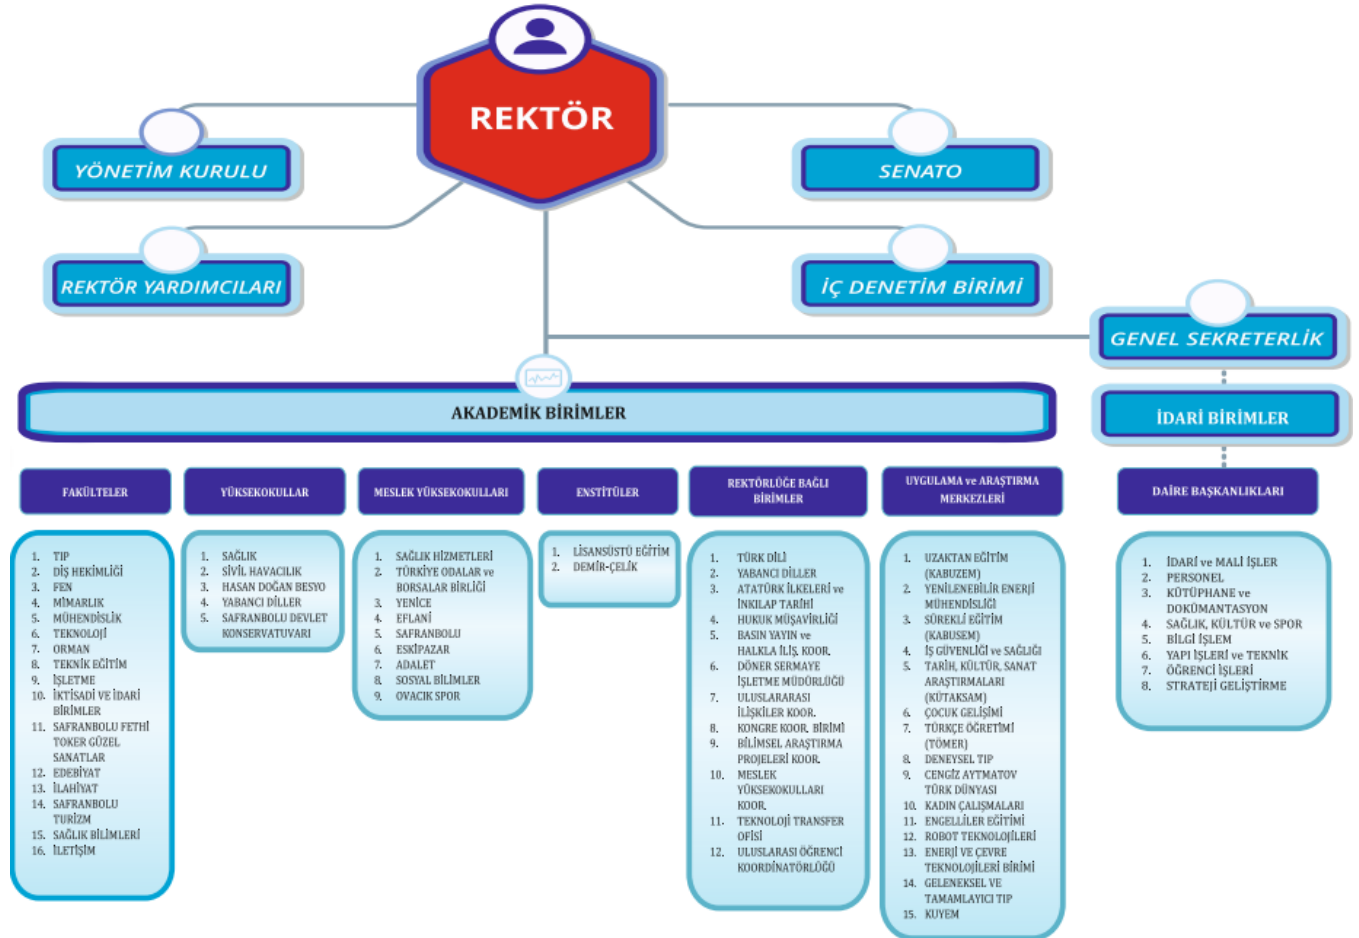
REKTÖR

YÖNETİM KURULU

SENATO

REKTÖR YARDIMCILARI

İÇ DENETİM BİRİMİ

GENEL SEKRETERLİK

AKADEMİK BİRİMLER

İDARİ BİRİMLER

FAKÜLTELER

1. TIP
2. DİŞ HEKİMLİĞİ
3. FEN
4. MİMARLIK
5. MÜHENDİSLİK
6. TEKNOLOJİ
7. ORMAN
8. TEKNİK EĞİTİM
9. İŞLETME
10. İKTİSADİ VE İDARİ BİRİMLER
11. SAFRANBOLU FETHİ TOKER GÜZEL SANATLAR
12. EDEBİYAT
13. İLAHİYAT
14. SAFRANBOLU TURİZM
15. SAĞLIK BİLİMLERİ
16. İLETİŞİM

YÜKSEKOKULLAR

1. SAĞLIK
2. SİVİL HAVACILIK
3. HASAN DOĞAN BESYO
4. YABANCI DİLLER
5. SAFRANBOLU DEVLET KONSERVATUVARI

MESLEK YÜKSEKOKULLARI

1. SAĞLIK HİZMETLERİ
2. TÜRKİYE ODALAR ve BORSALAR BİRLİĞİ
3. YENİCE
4. EFLANİ
5. SAFRANBOLU
6. ESKİPAZAR
7. ADALET
8. SOSYAL BİLİMLER
9. OVACIK SPOR

ENSTİTÜLER

1. LİSANSÜSTÜ EĞİTİM
2. DEMİR-ÇELİK

REKTÖRLÜĞE BAĞLI BİRİMLER

1. TÜRK DİLİ
2. YABANCI DİLLER
3. ATATÜRK İLKELERİ ve İNKILAP TARİHİ
4. HUKUK MÜŞAVİRLİĞİ
5. BASIN YAYIN ve HALKLA İLİŞ. KOOR.
6. DÖNER SERMAYE İŞLETME MÜDÜRLÜĞÜ
7. ULUSLARASI İLİŞKİLER KOOR.
8. KONGRE KOOR. BİRİMİ
9. BİLİMSEL ARAŞTIRMA PROJELERİ KOOR.
10. MESLEK YÜKSEKOKULLARI KOOR.
11. TEKNOLOJİ TRANSFER OFİSİ
12. ULUSLARASI ÖĞRENCİ KOORDİNATÖRLÜĞÜ

UYGULAMA ve ARAŞTIRMA MERKEZLERİ

1. UZAKTAN EĞİTİM (KABUZEM)
2. YENİLENEBİLİR ENERJİ MÜHENDİSLİĞİ
3. SÜREKLİ EĞİTİM (KABUSEM)
4. İŞ GÜVENLİĞİ ve SAĞLIĞI
5. TARİH, KÜLTÜR, SANAT ARAŞTIRMALARI (KÜTAKSAM)
6. ÇOCUK GELİŞİMİ
7. TÜRKÇE ÖĞRETİMİ (TÖMER)
8. DENEYSEL TIP
9. CENGİZ AYTMATOV TÜRK DÜNYASI
10. KADIN ÇALIŞMALARI
11. ENGELLİLER EĞİTİMİ
12. ROBOT TEKNOLOJİLERİ
13. ENERJİ VE ÇEVRE TEKNOLOJİLERİ BİRİMİ
14. GELENEKSEL VE TAMAMLAYICI TIP
15. KUYEM

DAİRE BAŞKANLIKLARI

1. İDARİ ve MALİ İŞLER
2. PERSONEL
3. KÜTÜPHANE ve DOKÜMANTASYON
4. SAĞLIK, KÜLTÜR ve SPOR
5. BİLGİ İŞLEM
6. YAPI İŞLERİ ve TEKNİK
7. ÖĞRENCİ İŞLERİ
8. STRATEJİ GELİŞTİRME